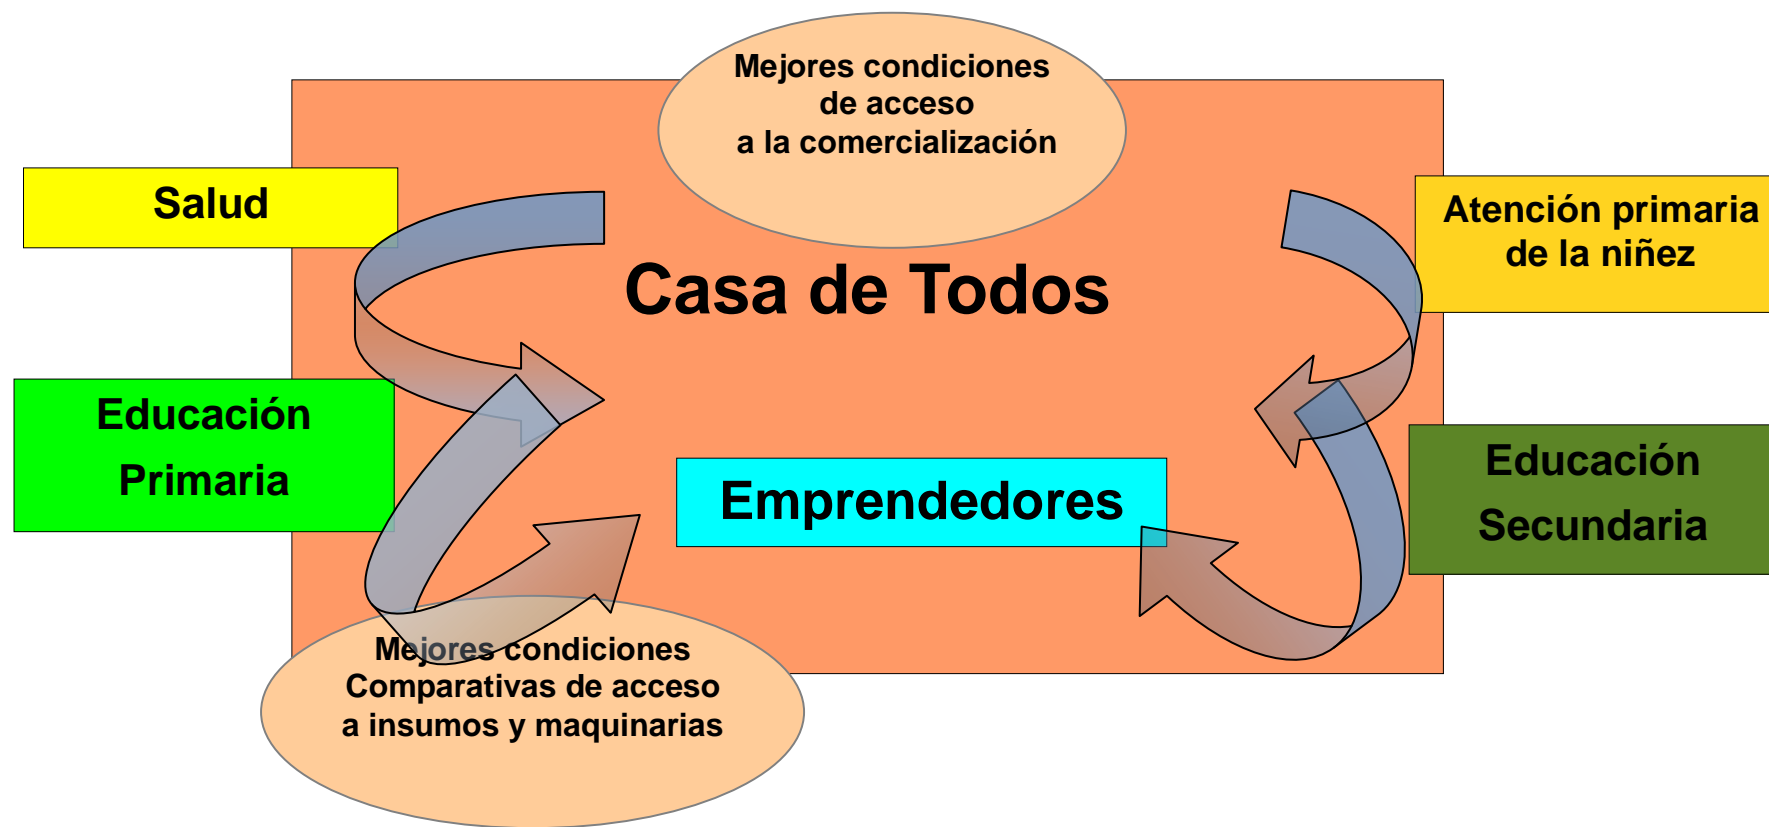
Mejores condiciones
de acceso
a la comercialización

Salud

Atención primaria
de la niñez

Casa de Todos

Educación
Primaria

Emprendedores

Educación
Secundaria

Mejores condiciones
Comparativas de acceso
a insumos y maquinarias